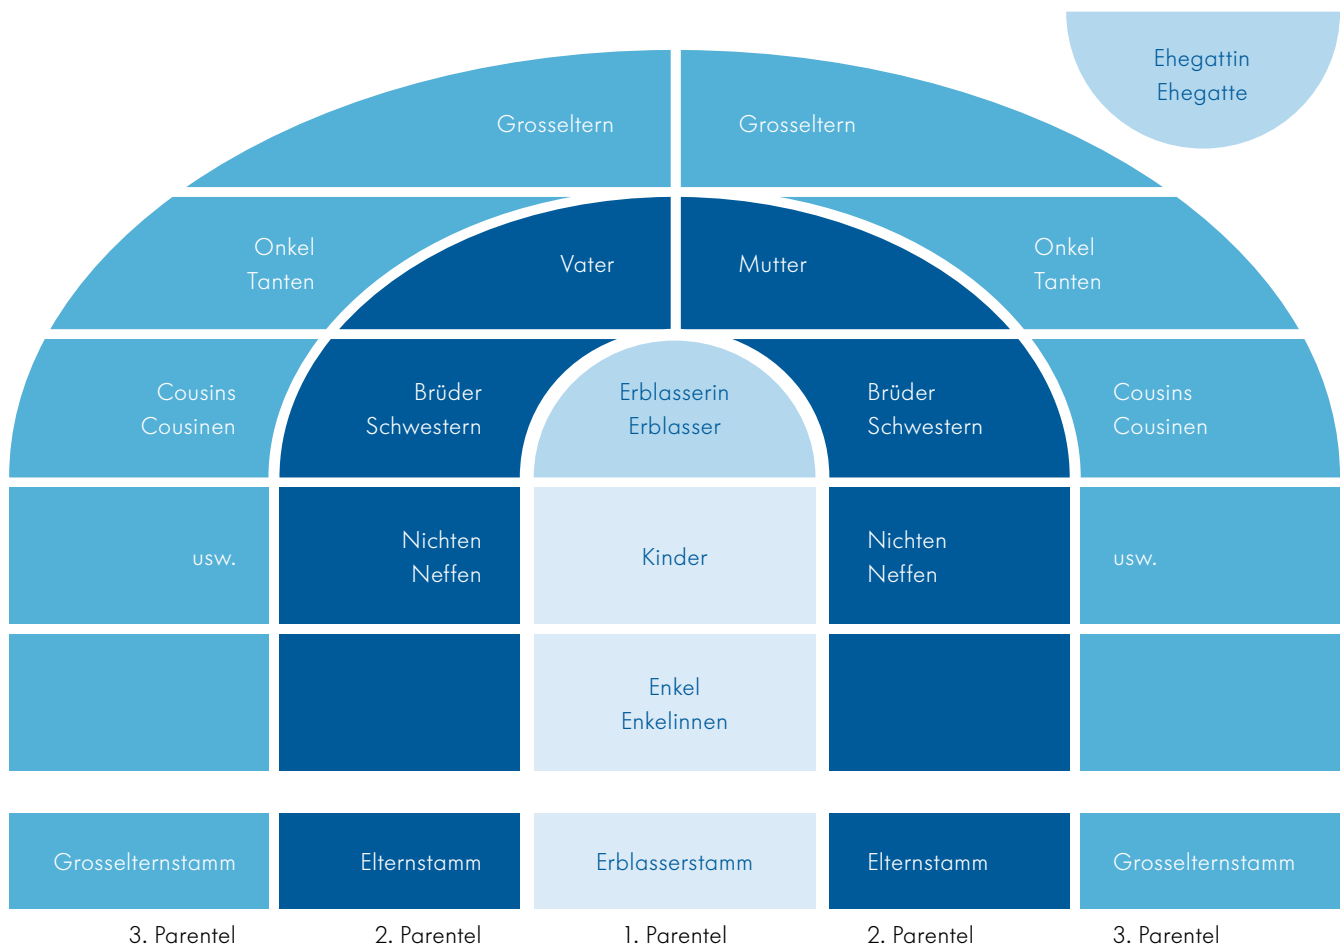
Ehegattin
Ehegatte

Grosseltern

Grosseltern

Onkel
Tanten

Vater

Mutter

Onkel
Tanten

Cousins
Cousinen

Brüder
Schwestern

Erblasserin
Erblasser

Brüder
Schwestern

Cousins
Cousinen

usw.

Nichten
Neffen

Kinder

Nichten
Neffen

usw.

Enkel
Enkelinnen

| Grosselternstamm | Elternstamm | Erblasserstamm | Elternstamm | Grosselternstamm |
|---|---|---|---|---|
| 3. Parentel | 2. Parentel | 1. Parentel | 2. Parentel | 3. Parentel |